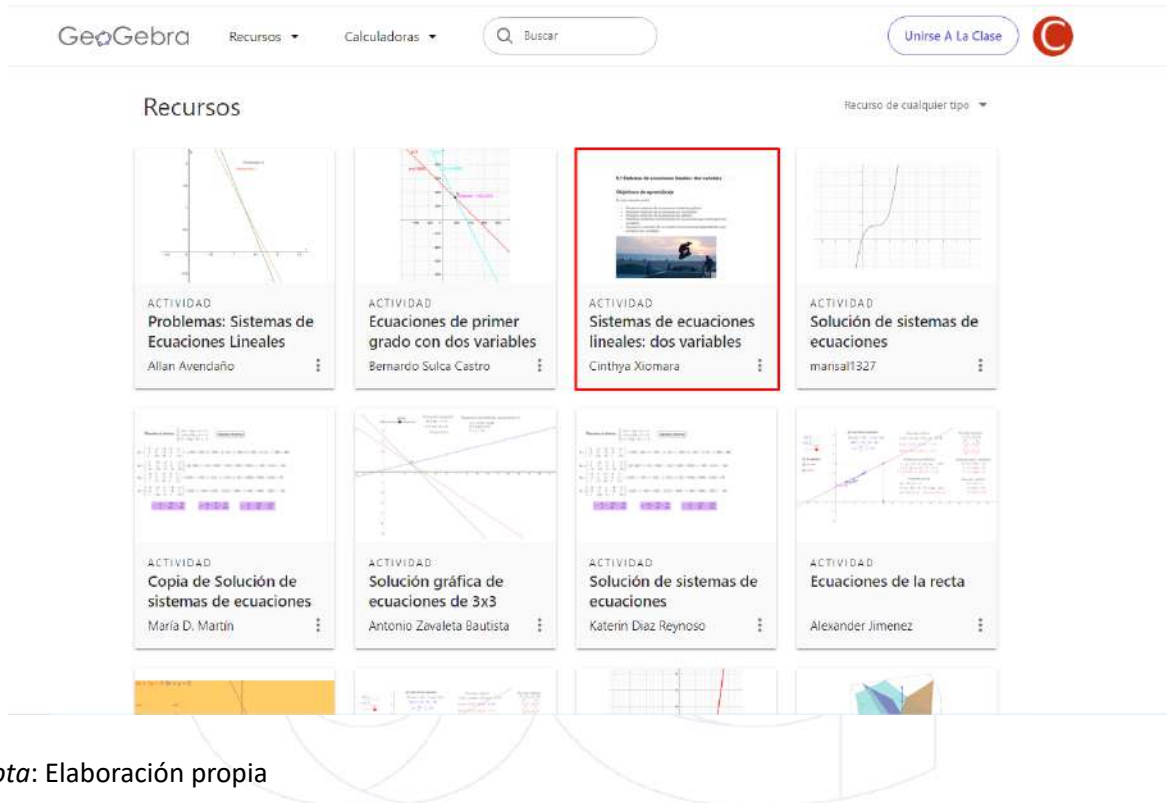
GeoGebra Recursos ▾ Calculadoras ▾ Buscar Unirse A La Clase C

Recursos

Recurso de cualquier tipo ▾

ACTIVIDAD
Problemas: Sistemas de Ecuaciones Lineales
Allan Avendaño

ACTIVIDAD
Ecuaciones de primer grado con dos variables
Bernardo Sulca Castro

ACTIVIDAD
Sistemas de ecuaciones lineales: dos variables
Cinthya Xiomara

ACTIVIDAD
Solución de sistemas de ecuaciones
marisal1327

ACTIVIDAD
Copia de Solución de sistemas de ecuaciones
María D. Martín

ACTIVIDAD
Solución gráfica de ecuaciones de 3x3
Antonio Zavaleta Bautista

ACTIVIDAD
Solución de sistemas de ecuaciones
Katerin Diaz Reynoso

ACTIVIDAD
Ecuaciones de la recta
Alexander Jimenez

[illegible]ota: Elaboración propia